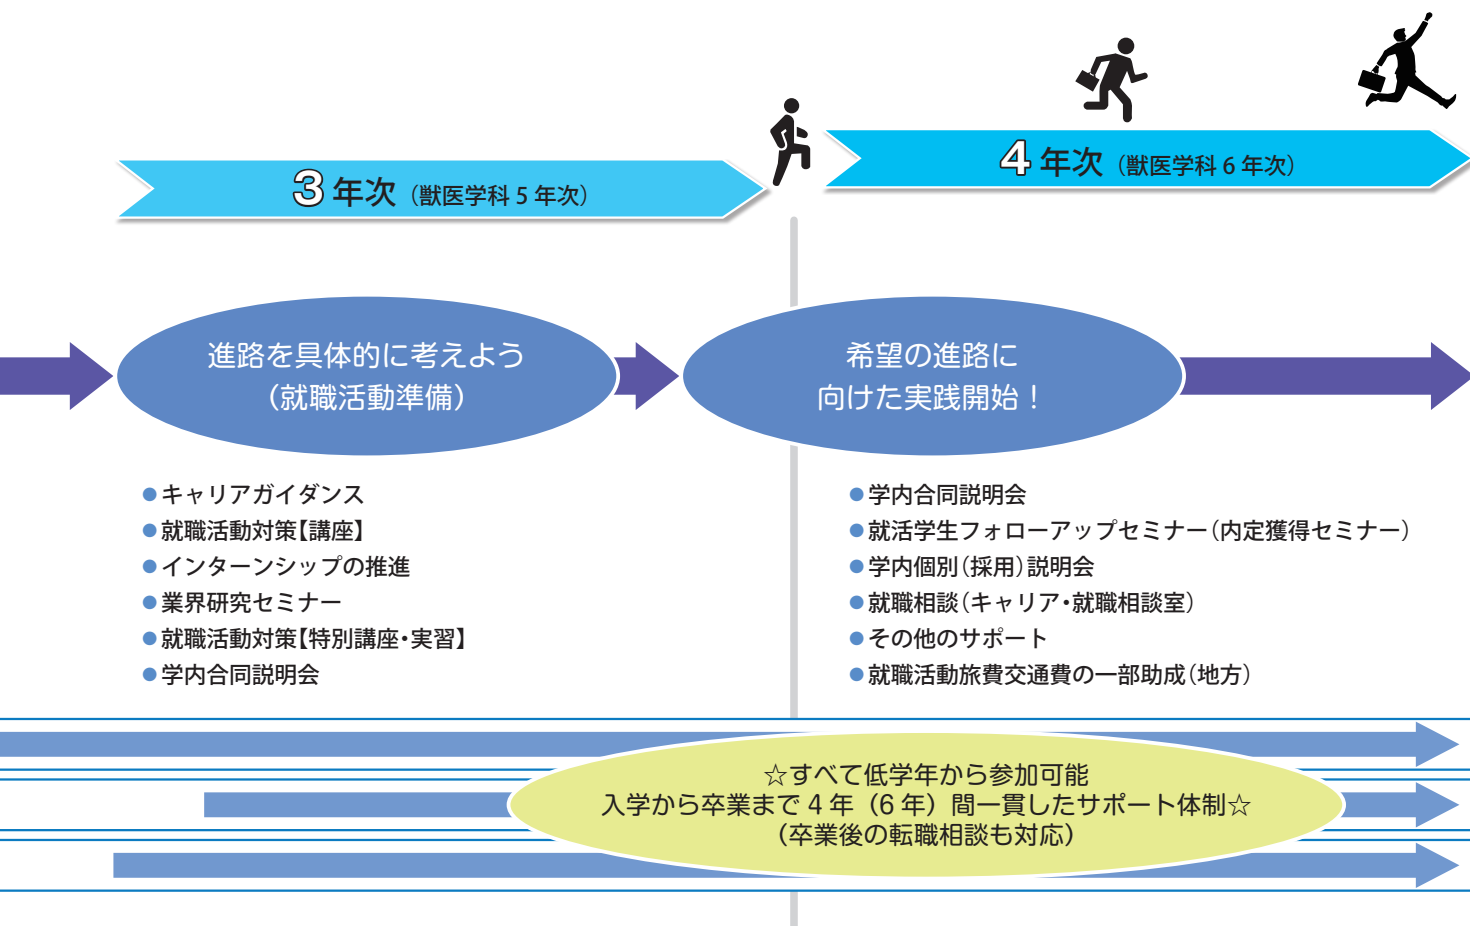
3 年次（獣医学科 5 年次）

4 年次（獣医学科 6 年次）

進路を具体的に考えよう
（就職活動準備）

希望の進路に
向けた実践開始！

●キャリアガイダンス
●就職活動対策【講座】
●インターンシップの推進
●業界研究セミナー
●就職活動対策【特別講座・実習】
●学内合同説明会

●学内合同説明会
●就活学生フォローアップセミナー（内定獲得セミナー）
●学内個別（採用）説明会
●就職相談（キャリア・就職相談室）
●その他のサポート
●就職活動旅費交通費の一部助成（地方）

☆すべて低学年から参加可能
入学から卒業まで 4 年（6 年）間一貫したサポート体制☆
（卒業後の転職相談も対応）